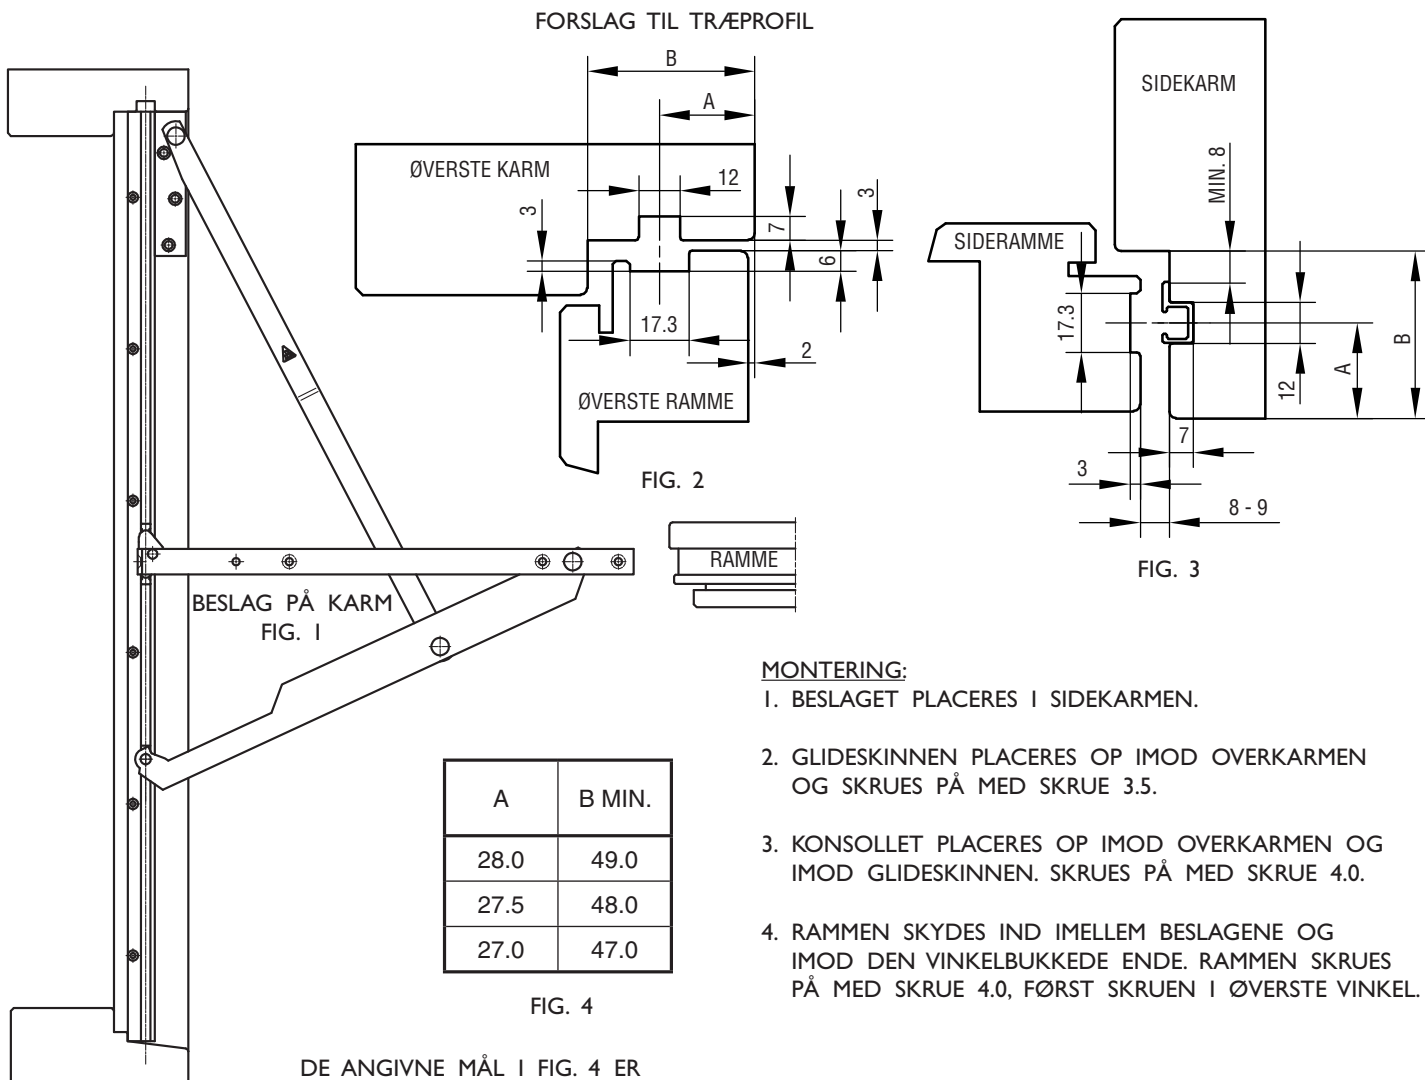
FORSLAG TIL TRÆPROFIL

B

A

ØVERSTE KARM

12

3

7

3

6

17.3

2

ØVERSTE RAMME

FIG. 2

SIDEKARM

MIN. 8

SIDERAMME

17.3

12

A

B

7

3

8 - 9

FIG. 3

RAMME

BESLAG PÅ KARM
FIG. 1

MONTERING:
1. BESLAGET PLACERES I SIDEKARMEN.

2. GLIDESKINNEN PLACERES OP IMOD OVERKARMEN OG SKRUES PÅ MED SKRUE 3.5.

3. KONSOLLET PLACERES OP IMOD OVERKARMEN OG IMOD GLIDESKINNEN. SKRUES PÅ MED SKRUE 4.0.

4. RAMMEN SKYDES IND IMELLEM BESLAGENE OG IMOD DEN VINKELBUKKEDE ENDE. RAMMEN SKRUES PÅ MED SKRUE 4.0, FØRST SKRUEN I ØVERSTE VINKEL.

| A | B MIN. |
|---|---|
| 28.0 | 49.0 |
| 27.5 | 48.0 |
| 27.0 | 47.0 |

FIG. 4

DE ANGIVNE MÅL I FIG. 4 ER